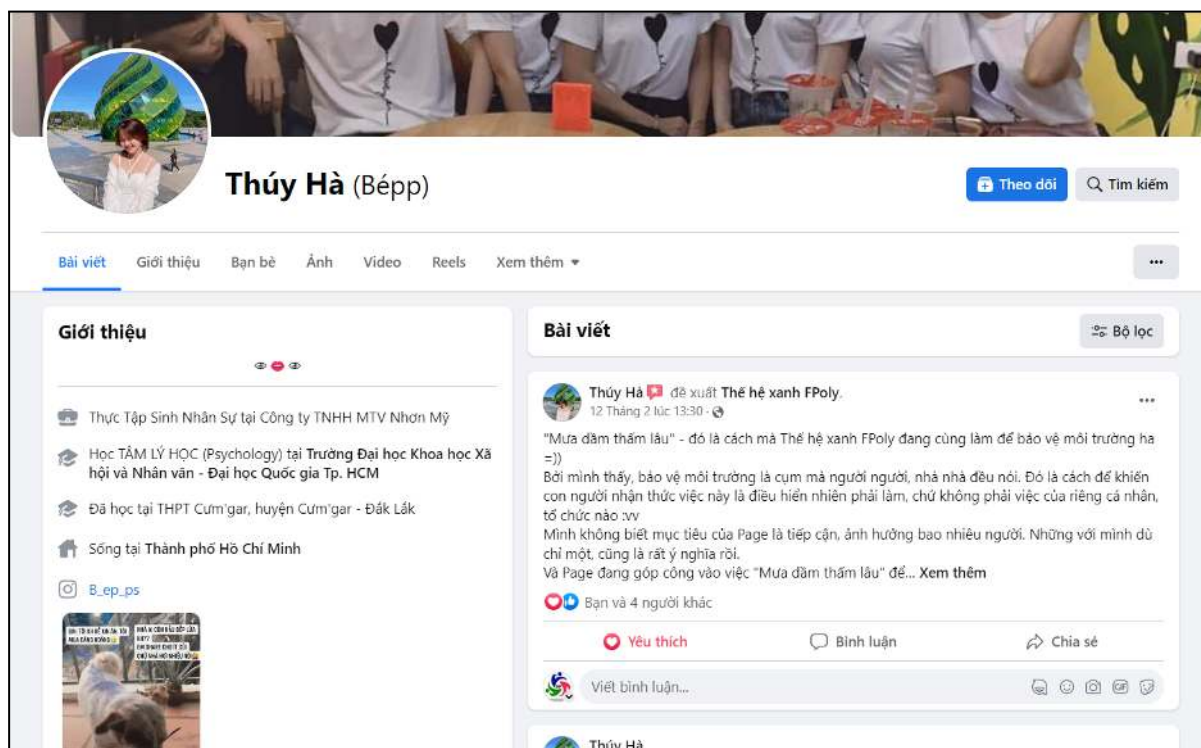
Thúy Hà (Bépp)

Theo dõi

Tìm kiếm

Bài viết Giới thiệu Bạn bè Ảnh Video Reels Xem thêm

...

Giới thiệu

Thực Tập Sinh Nhân Sự tại Công ty TNHH MTV Nhơn Mỹ

Học TÂM LÝ HỌC (Psychology) tại Trường Đại học Khoa học Xã hội và Nhân văn - Đại học Quốc gia Tp. HCM

Đã học tại THPT Cưm'gar, huyện Cưm'gar - Đắk Lắk

Sống tại Thành phố Hồ Chí Minh

B_ep_ps

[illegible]

Bài viết

Bộ lọc

Thúy Hà đề xuất Thế hệ xanh FPoly.
12 Tháng 2 lúc 13:30

...

"Mưa dầm thấm lâu" - đó là cách mà Thế hệ xanh FPoly đang cùng làm để bảo vệ môi trường ha =))
Bởi mình thấy, bảo vệ môi trường là cụm mà người người, nhà nhà đều nói. Đó là cách để khiến con người nhận thức việc này là điều hiển nhiên phải làm, chứ không phải việc của riêng cá nhân, tổ chức nào :vv
Mình không biết mục tiêu của Page là tiếp cận, ảnh hưởng bao nhiêu người. Nhưng với mình dù chỉ một, cũng là rất ý nghĩa rồi.
Và Page đang góp công vào việc "Mưa dầm thấm lâu" để... Xem thêm

Bạn và 4 người khác

Yêu thích

Bình luận

Chia sẻ

Viết bình luận...

Thúy Hà